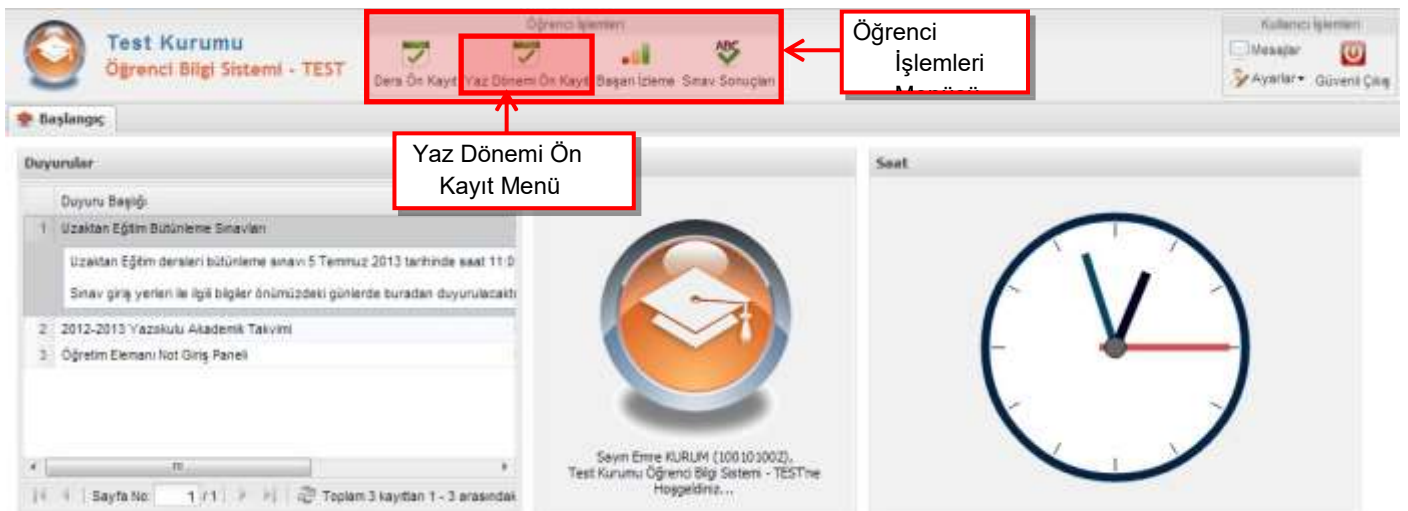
Test Kurumu
Öğrenci Bilgi Sistemi - TEST

Öğrenci İşlemleri
Ders Ön Kayıt
Yaz Dönemi Ön Kayıt
Başarı İzleme
Sınav Sonuçları

Öğrenci İşlemleri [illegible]

Kullanıcı İşlemleri
Mesajlar
Ayarlar
Güvenli Çıkış

Başlangıç

Yaz Dönemi Ön Kayıt Menü

Duyurular

Duyuru Başlığı

1 Uzaktan Eğitim Bütünleme Sınavları

Uzaktan Eğitim dersleri bütünleme sınavı 5 Temmuz 2013 tarihinde saat 11:0

Sınav giriş yerleri ile ilgili bilgiler önümüzdeki günlerde buradan duyurulacaktı

2 2012-2013 Yazokulu Akademik Takvimi

3 Öğretim Elemanı Not Giriş Paneli

Sayfa No: 1 / 1

Toplam 3 kayıttan 1 - 3 arasındak

Sayın Emre KURUM (100101002),
Test Kurumu Öğrenci Bilgi Sistemi - TEST'ne
Hoşgeldiniz...

Saat